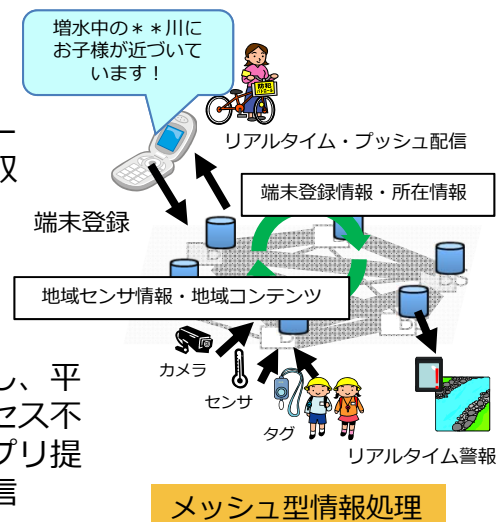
増水中の＊＊川にお子様が近づいています！

リアルタイム・プッシュ配信

端末登録

端末登録情報・所在情報

地域センサ情報・地域コンテンツ

カメラ

センサ

タグ

リアルタイム警報

メッシュ型情報処理

ー
収

し、平
セス不
プリ提
信